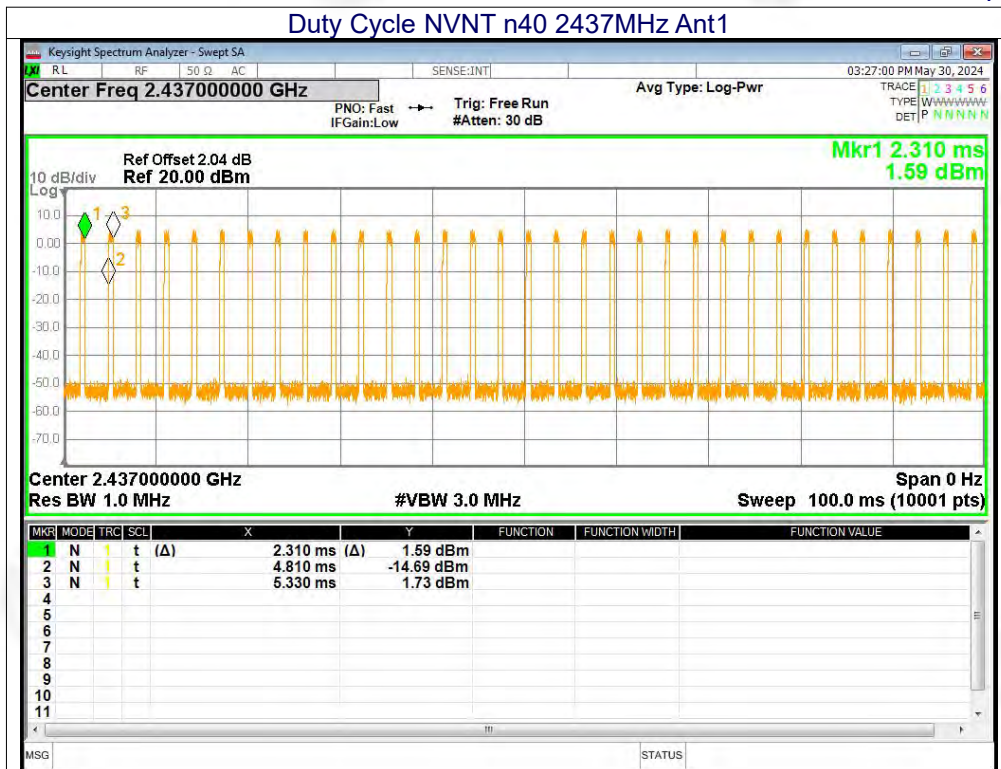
Duty Cycle NVNT n40 2437MHz Ant1

Keysight Spectrum Analyzer - Swept SA

RL RF 50 Ω AC SENSE:INT 03:27:00 PM May 30, 2024

Center Freq 2.437000000 GHz

PNO: Fast IFGain:Low Trig: Free Run #Atten: 30 dB Avg Type: Log-Pwr

TRACE 1 2 3 4 5 6
TYPE WWWWWW
DET P N N N N N

Ref Offset 2.04 dB
10 dB/div Ref 20.00 dBm
Log

Mkr1 2.310 ms
1.59 dBm

10.0
0.00
-10.0
-20.0
-30.0
-40.0
-50.0
-60.0
-70.0

1 2 3

Center 2.437000000 GHz
Res BW 1.0 MHz #VBW 3.0 MHz
Span 0 Hz
Sweep 100.0 ms (10001 pts)

| MKR | MODE | TRC | SCL | X | Y | FUNCTION | FUNCTION WIDTH | FUNCTION VALUE |
|---|---|---|---|---|---|---|---|---|
| 1 | N | 1 | t | (Δ) 2.310 ms | (Δ) 1.59 dBm | | | |
| 2 | N | 1 | t | 4.810 ms | -14.69 dBm | | | |
| 3 | N | 1 | t | 5.330 ms | 1.73 dBm | | | |
| 4 | | | | | | | | |
| 5 | | | | | | | | |
| 6 | | | | | | | | |
| 7 | | | | | | | | |
| 8 | | | | | | | | |
| 9 | | | | | | | | |
| 10 | | | | | | | | |
| 11 | | | | | | | | |

MSG STATUS